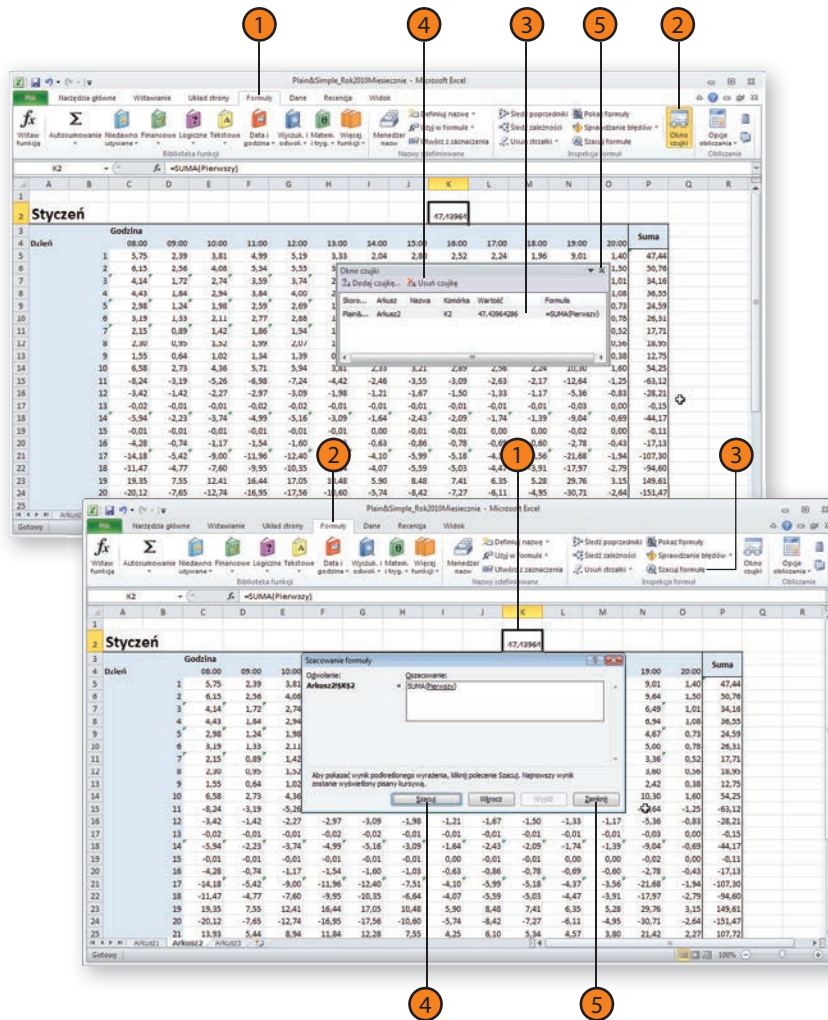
1 4 3 5 2

Plain&Simple_Rok2010Miesiecznie - Microsoft Excel

Plik Narzędzia główne Wstawianie Układ strony Formuły Dane Recenzja Widok

Wstaw funkcję Autosumowanie Niedawno używane Finansowe Logiczne Tekstowe Data i godzina Wyszuk. i odwoł. Matem. i tryg. Więcej funkcji
Biblioteka funkcji
Menedżer nazw Definiuj nazwę Użyj w formule Utwórz z zaznaczenia
Nazwy zdefiniowane
Śledź poprzedniki Śledź zależności Usuń strzałki Pokaż formuły Sprawdzanie błędów Szacuj formułę
Inspekcja formuł
Okno czujki
Opcje obliczania
Obliczanie

K2 =SUMA(Pierwszy)

Styczeń 47,43964

Godzina
Dzień 08:00 09:00 10:00 11:00 12:00 13:00 14:00 15:00 16:00 17:00 18:00 19:00 20:00 Suma

| | | | | | | | | | | | | | |
|---|---|---|---|---|---|---|---|---|---|---|---|---|---|
| 1 | 5,75 | 2,39 | 3,81 | 4,99 | 5,19 | 3,33 | 2,04 | 2,80 | 2,52 | 2,24 | 1,96 | 9,01 | 1,40 | 47,44 |
| 2 | 6,15 | 2,56 | 4,08 | 5,34 | 5,55 | | | | | | | | 1,50 | 50,76 |
| 3 | 4,14 | 1,72 | 2,74 | 3,59 | 3,74 | | | | | | | | 1,01 | 34,16 |
| 4 | 4,43 | 1,84 | 2,94 | 3,84 | 4,00 | | | | | | | | 1,08 | 36,55 |
| 5 | 2,98 | 1,24 | 1,98 | 2,59 | 2,69 | | | | | | | | 0,73 | 24,59 |
| 6 | 3,19 | 1,33 | 2,11 | 2,77 | 2,88 | | | | | | | | 0,78 | 26,31 |
| 7 | 2,15 | 0,89 | 1,42 | 1,86 | 1,94 | | | | | | | | 0,52 | 17,71 |
| 8 | 2,30 | 0,95 | 1,52 | 1,99 | 2,07 | | | | | | | | 0,56 | 18,95 |
| 9 | 1,55 | 0,64 | 1,02 | 1,34 | 1,39 | | | | | | | | 0,38 | 12,75 |
| 10 | 6,58 | 2,73 | 4,36 | 5,71 | 5,94 | 3,81 | 2,33 | 3,21 | 2,89 | 2,56 | 2,24 | 10,30 | 1,60 | 54,25 |
| 11 | -8,24 | -3,19 | -5,26 | -6,98 | -7,24 | -4,42 | -2,46 | -3,55 | -3,09 | -2,63 | -2,17 | -12,64 | -1,25 | -63,12 |
| 12 | -3,42 | -1,42 | -2,27 | -2,97 | -3,09 | -1,98 | -1,21 | -1,67 | -1,50 | -1,33 | -1,17 | -5,36 | -0,83 | -28,21 |
| 13 | -0,02 | -0,01 | -0,01 | -0,02 | -0,02 | -0,01 | -0,01 | -0,01 | -0,01 | -0,01 | -0,01 | -0,03 | 0,00 | -0,15 |
| 14 | -5,94 | -2,23 | -3,74 | -4,99 | -5,16 | -3,09 | -1,64 | -2,43 | -2,09 | -1,74 | -1,39 | -9,04 | -0,69 | -44,17 |
| 15 | -0,01 | -0,01 | -0,01 | -0,01 | -0,01 | -0,01 | 0,00 | -0,01 | -0,01 | 0,00 | 0,00 | -0,02 | 0,00 | -0,11 |
| 16 | -4,28 | -0,74 | -1,17 | -1,54 | -1,60 | -1,03 | -0,63 | -0,86 | -0,78 | -0,69 | -0,60 | -2,78 | -0,43 | -17,13 |
| 17 | -14,18 | -5,42 | -9,00 | -11,96 | -12,40 | -7,51 | -4,10 | -5,99 | -5,18 | -4,37 | -3,56 | -21,68 | -1,94 | -107,30 |
| 18 | -11,47 | -4,77 | -7,60 | -9,95 | -10,35 | -6,64 | -4,07 | -5,59 | -5,03 | -4,47 | -3,91 | -17,97 | -2,79 | -94,60 |
| 19 | 19,35 | 7,55 | 12,41 | 16,44 | 17,05 | 10,48 | 5,90 | 8,48 | 7,41 | 6,35 | 5,28 | 29,76 | 3,15 | 149,61 |
| 20 | -20,12 | -7,65 | -12,74 | -16,95 | -17,56 | -10,60 | -5,74 | -8,42 | -7,27 | -6,11 | -4,95 | -30,71 | -2,64 | -151,47 |
| 21 | 13,93 | 5,44 | 8,94 | 11,84 | 12,28 | 7,55 | 4,25 | 6,10 | 5,34 | 4,57 | 3,80 | 21,42 | 2,27 | 107,72 |

Okno czujki
Dodaj czujkę... Usuń czujkę
| Skoro... | Arkusz | Nazwa | Komórka | Wartość | Formuła |
|---|---|---|---|---|---|
| Plain&... | Arkusz2 | | K2 | 47,43964286 | =SUMA(Pierwszy) |

Gotowy Arkusz1 Arkusz2 Arkusz3

2 1 3

Szacowanie formuły
Odwołanie: Arkusz2!$K$2 = Oszacowanie: SUMA(Pierwszy)
Aby pokazać wynik podkreślonego wyrażenia, kliknij polecenie Szacuj. Najnowszy wynik zostanie wyświetlony pisany kursywą.
Szacuj Wkrocz Wyjdź Zamknij

Gotowy 100%

4 5